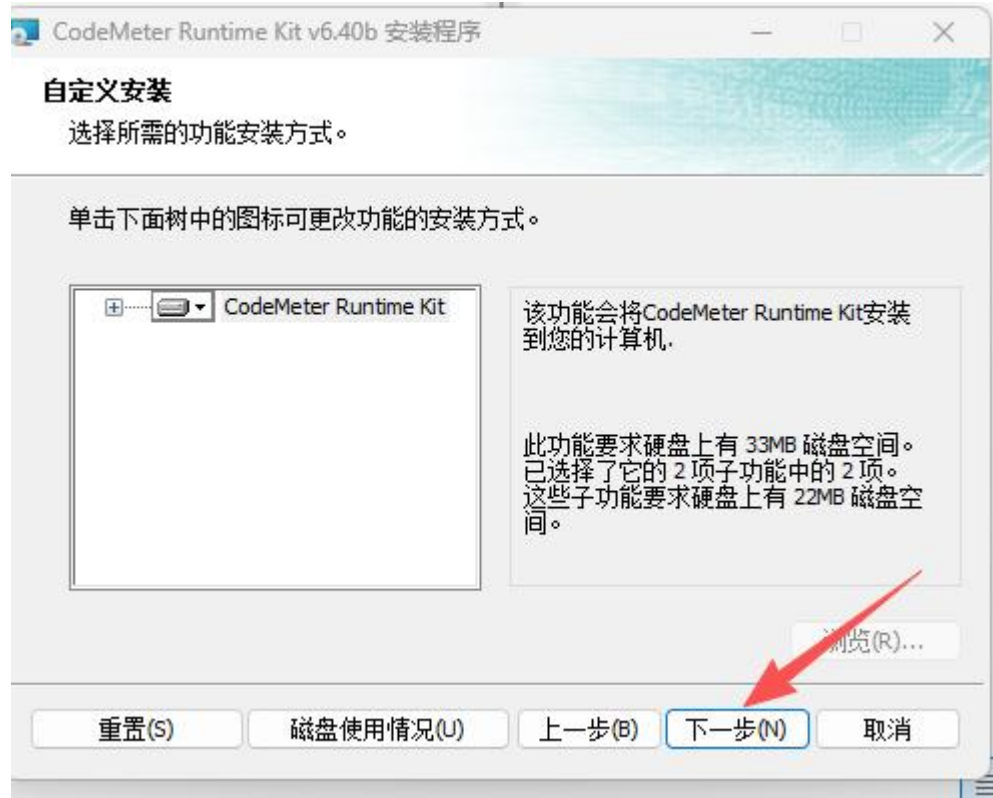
CodeMeter Runtime Kit v6.40b 安装程序

自定义安装
选择所需的功能安装方式。

单击下面树中的图标可更改功能的安装方式。

CodeMeter Runtime Kit

该功能会将CodeMeter Runtime Kit安装到您的计算机.

此功能要求硬盘上有 33MB 磁盘空间。已选择了它的 2 项子功能中的 2 项。这些子功能要求硬盘上有 22MB 磁盘空间。

浏览(R)...

重置(S) 磁盘使用情况(U) 上一步(B) 下一步(N) 取消